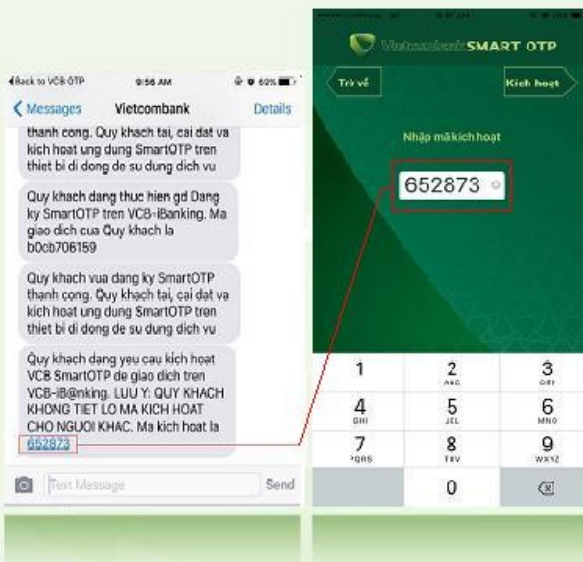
◀Back to VCB-OTP 9:56 AM 60%

< Messages Vietcombank Details

thanh cong. Quy khach tai, cai dat va kich hoat ung dung SmartOTP tren thiet bi di dong de su dung dich vu

Quy khach dang thuc hien gd Dang ky SmartOTP tren VCB-iBanking. Ma giao dich cua Quy khach la b0cb706159

Quy khach vua dang ky SmartOTP thanh cong. Quy khach tai, cai dat va kich hoat ung dung SmartOTP tren thiet bi di dong de su dung dich vu

Quy khach dang yeu cau kich hoat VCB SmartOTP de giao dich tren VCB-iB@nking. LUU Y: QUY KHACH KHONG TIET LO MA KICH HOAT CHO NGUOI KHAC. Ma kich hoat la 652873

Text Message Send

Vietcombank SMART OTP

Trở về

Kích hoạt

Nhập mã kích hoạt

652873

| 1 | 2 ABC | 3 DEF |
|---|---|---|
| 4 GHI | 5 JKL | 6 MNO |
| 7 PQRS | 8 TUV | 9 WXYZ |
| | 0 | ⌫ |